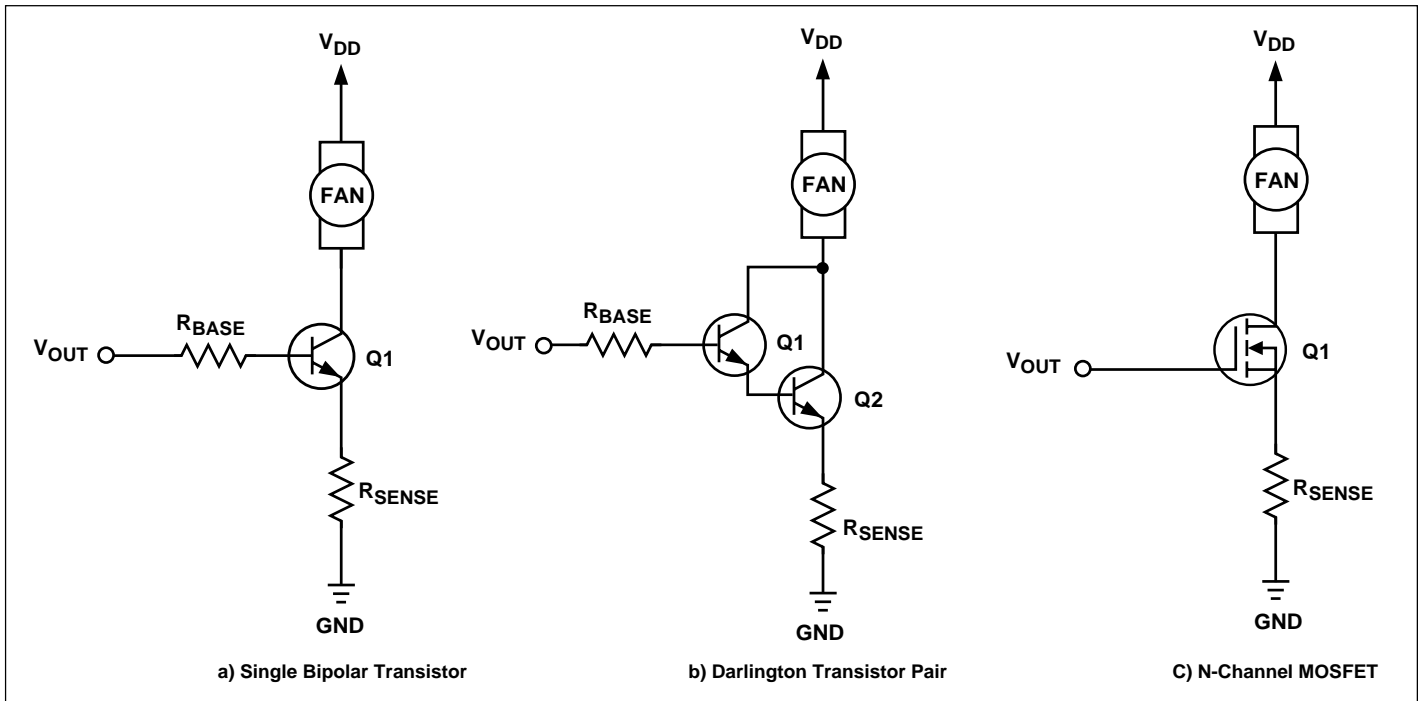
$V_{DD}$

FAN

$R_{BASE}$

$V_{OUT}$

Q1

$R_{SENSE}$

GND

a) Single Bipolar Transistor

$V_{DD}$

FAN

$R_{BASE}$

$V_{OUT}$

Q1

Q2

$R_{SENSE}$

GND

b) Darlington Transistor Pair

$V_{DD}$

FAN

$V_{OUT}$

Q1

$R_{SENSE}$

GND

C) N-Channel MOSFET